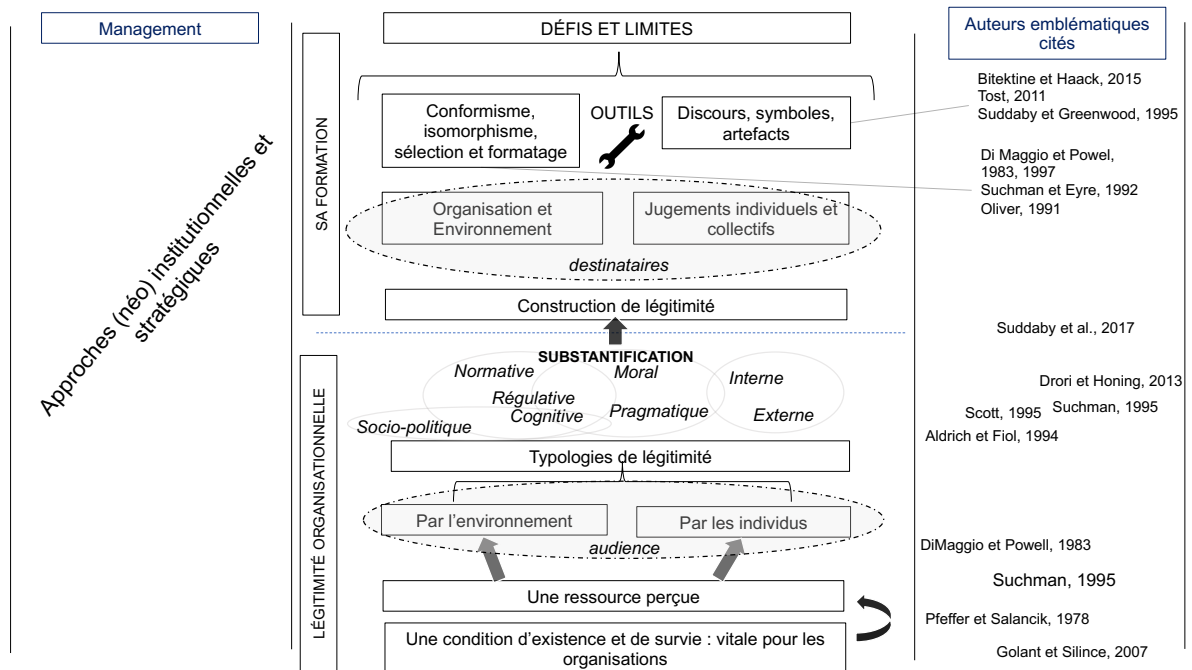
Management

Approches (néo) institutionnelles et stratégiques

DÉFIS ET LIMITES

SA FORMATION

Conformisme, isomorphisme, sélection et formatage

OUTILS

Discours, symboles, artefacts

Organisation et Environnement

Jugements individuels et collectifs

destinataires

Construction de légitimité

SUBSTANTIFICATION

LÉGITIMITÉ ORGANISATIONNELLE

Normative

Moral

Interne

Régulative

Cognitive

Pragmatique

Externe

Socio-politique

Typologies de légitimité

Par l'environnement

Par les individus

audience

Une ressource perçue

Une condition d'existence et de survie : vitale pour les organisations

Auteurs emblématiques cités

Bitektine et Haack, 2015
Tost, 2011
Suddaby et Greenwood, 1995

Di Maggio et Powel, 1983, 1997
Suchman et Eyre, 1992
Oliver, 1991

Suddaby et al., 2017

Drori et Honing, 2013

Scott, 1995 Suchman, 1995

Aldrich et Fiol, 1994

DiMaggio et Powell, 1983

Suchman, 1995

Pfeffer et Salancik, 1978

Golant et Silince, 2007